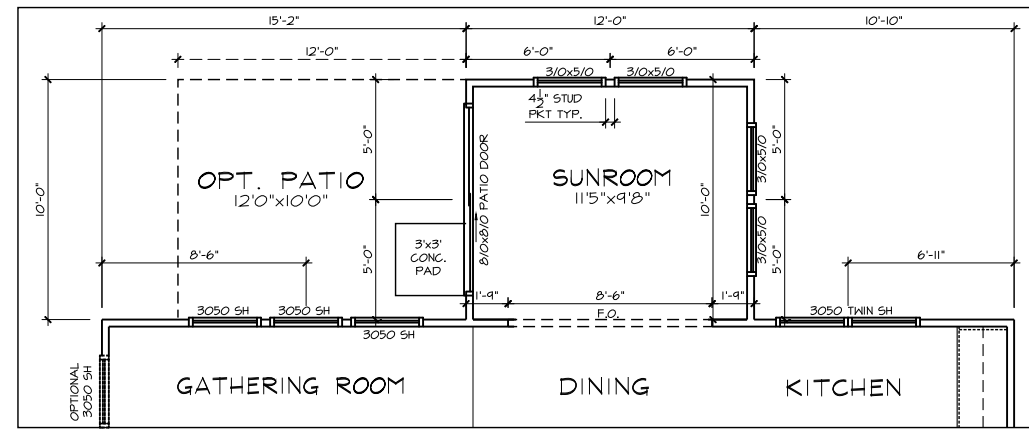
15'-2"
12'-0"
10'-10"
12'-0"
6'-0"
6'-0"
3/0x5/0
3/0x5/0
$4\frac{1}{2}$" STUD PKT TYP.
10'-0"
5'-0"
OPT. PATIO
12'0"x10'0"
8/0x8/0 PATIO DOOR
SUNROOM
11'5"x9'8"
10'-0"
5'-0"
3/0x5/0
3/0x5/0
5'-0"
8'-6"
3'x3' CONC. PAD
5'-0"
6'-11"
1'-9"
8'-6"
1'-9"
F.O.
3050 SH
3050 SH
3050 SH
3050 TWIN SH
OPTIONAL 3050 SH
GATHERING ROOM
DINING
KITCHEN